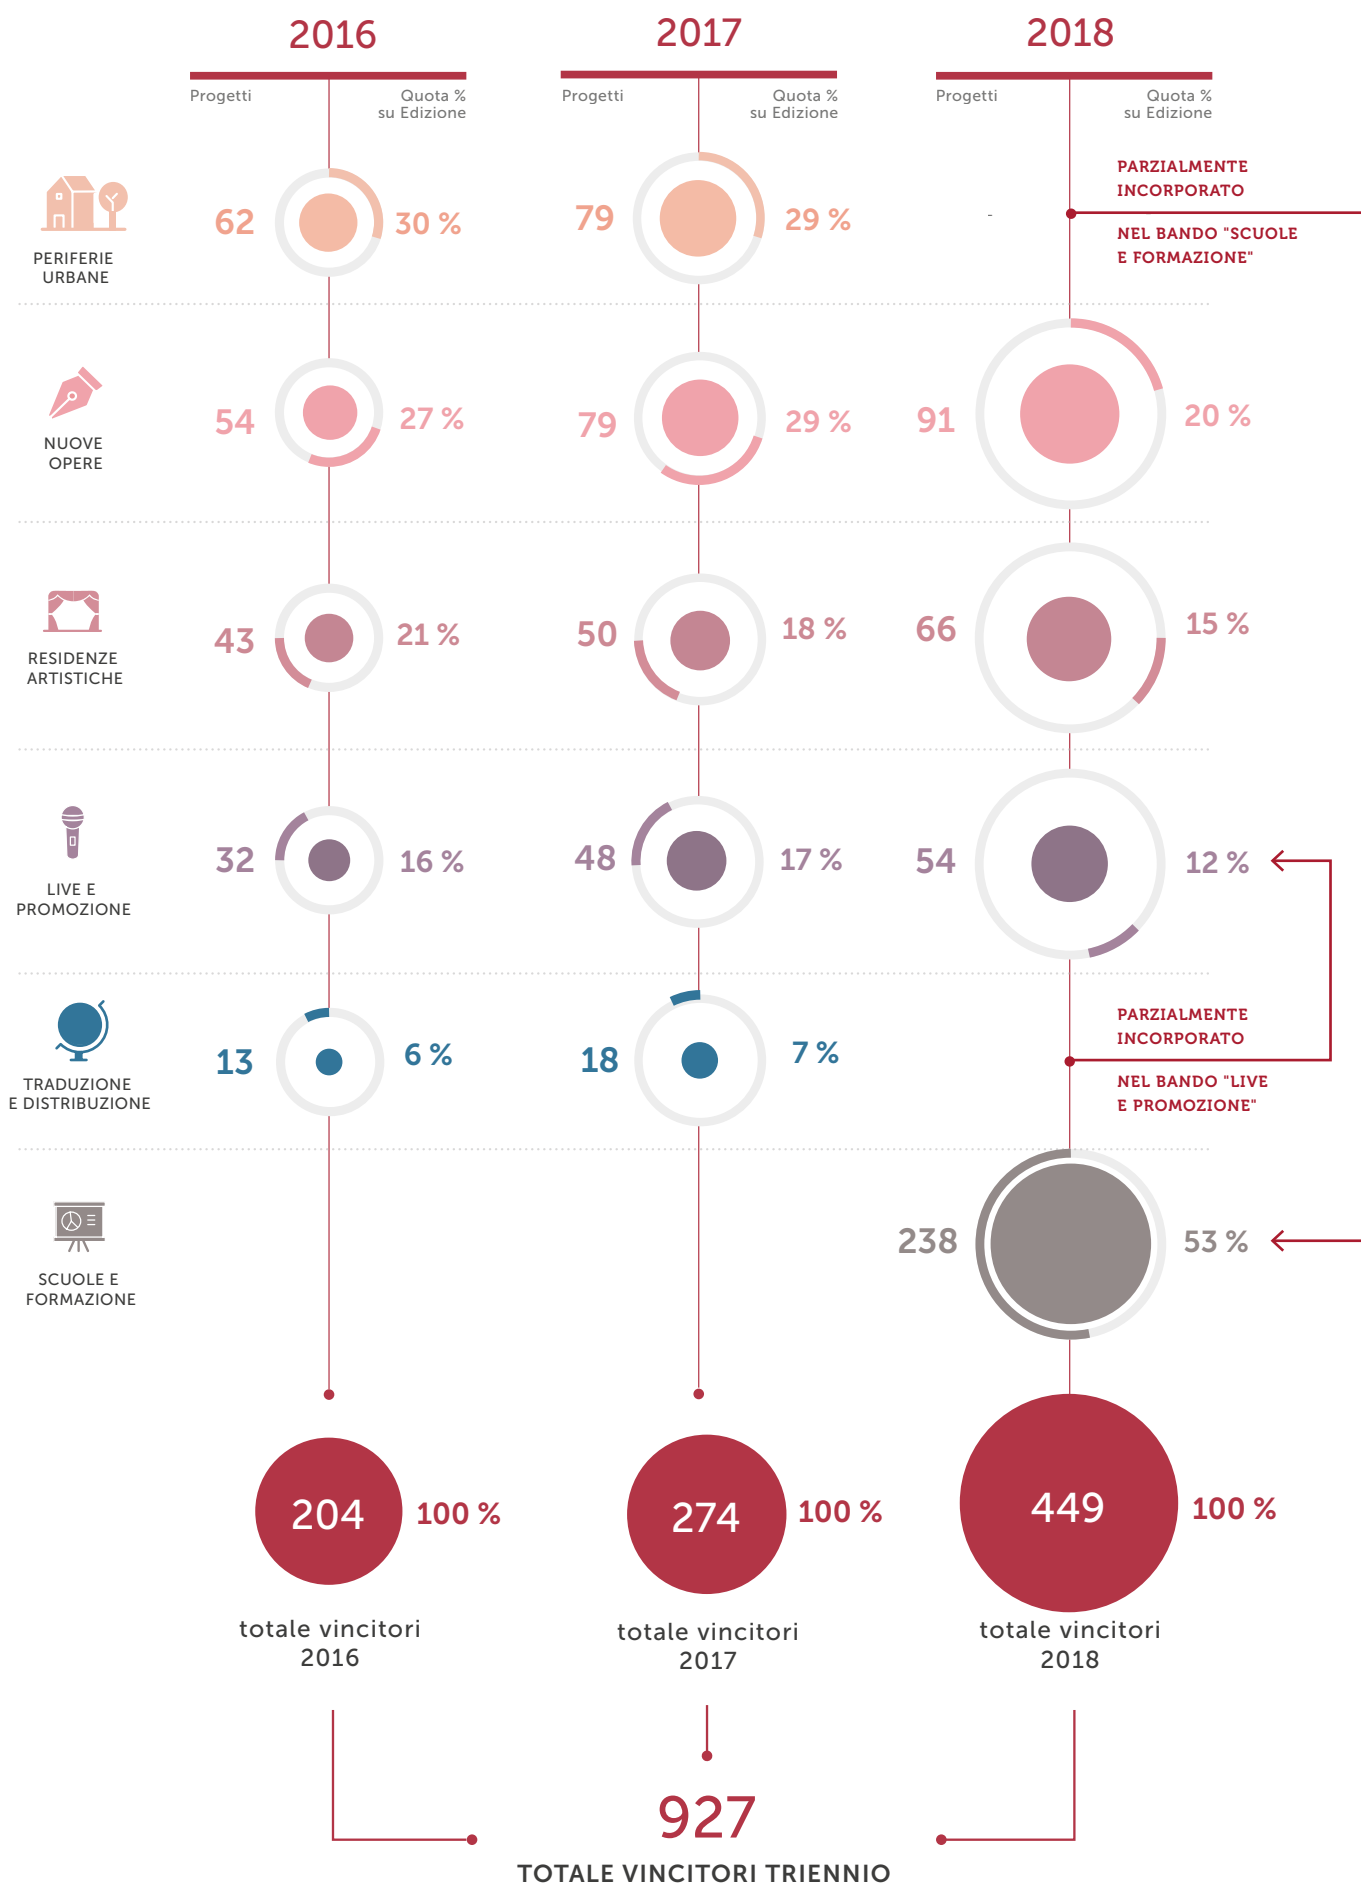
2016

Progetti

Quota % su Edizione

2017

Progetti

Quota % su Edizione

2018

Progetti

Quota % su Edizione

PERIFERIE URBANE

62 30 %

79 29 %

-

PARZIALMENTE INCORPORATO

NEL BANDO "SCUOLE E FORMAZIONE"

NUOVE OPERE

54 27 %

79 29 %

91 20 %

RESIDENZE ARTISTICHE

43 21 %

50 18 %

66 15 %

LIVE E PROMOZIONE

32 16 %

48 17 %

54 12 %

TRADUZIONE E DISTRIBUZIONE

13 6 %

18 7 %

PARZIALMENTE INCORPORATO

NEL BANDO "LIVE E PROMOZIONE"

SCUOLE E FORMAZIONE

238 53 %

204 100 %

totale vincitori 2016

274 100 %

totale vincitori 2017

449 100 %

totale vincitori 2018

927

TOTALE VINCITORI TRIENNIO